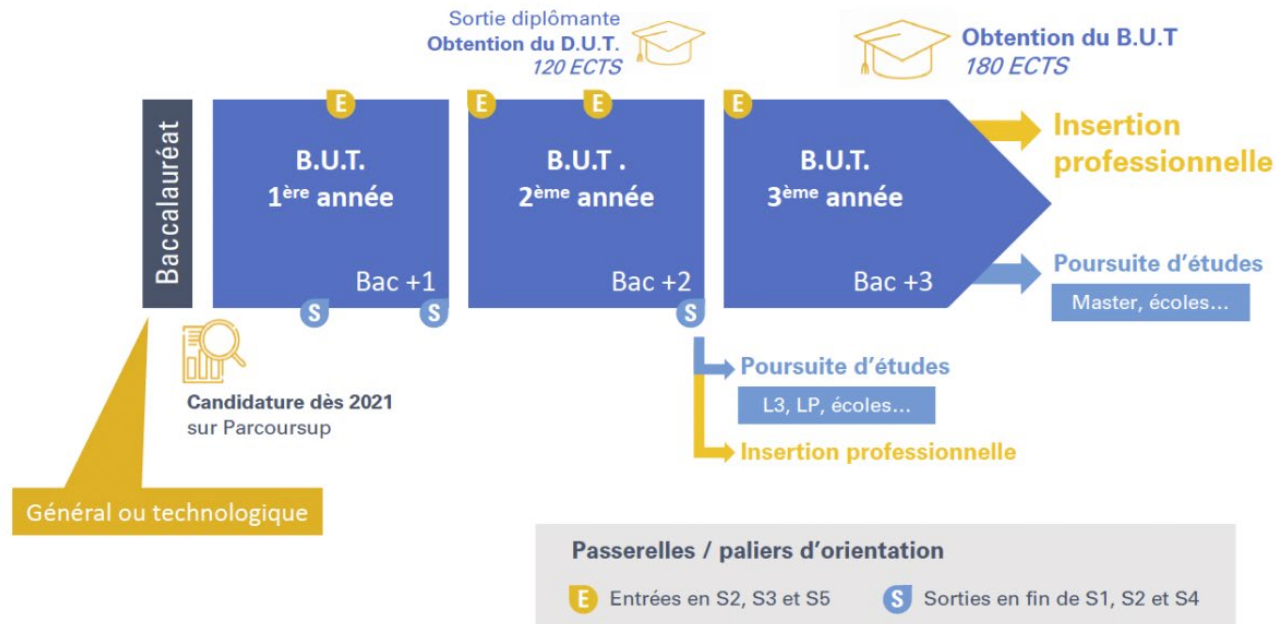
Sortie diplômante
Obtention du D.U.T.
120 ECTS

Obtention du B.U.T
180 ECTS

Baccalauréat

E

B.U.T.
1ère année
Bac +1

S S

E E

B.U.T .
2ème année
Bac +2

S

E

B.U.T.
3ème année
Bac +3

Insertion professionnelle

Poursuite d'études
Master, écoles...

Poursuite d'études
L3, LP, écoles...

Insertion professionnelle

Candidature dès 2021
sur Parcoursup

Général ou technologique

Passerelles / paliers d'orientation

E Entrées en S2, S3 et S5

S Sorties en fin de S1, S2 et S4